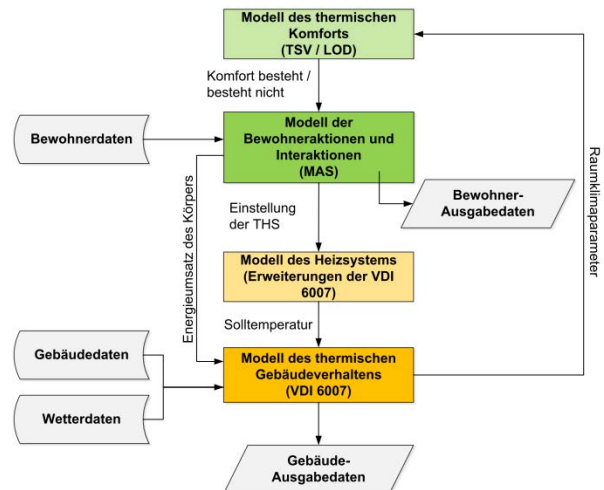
Modell des thermischen Komforts (TSV / LOD)

Komfort besteht / besteht nicht

Bewohnerdaten

Modell der Bewohneraktionen und Interaktionen (MAS)

Bewohner-Ausgabedaten

Energieumsatz des Körpers

Einstellung der THS

Raumklimaparameter

Modell des Heizsystems (Erweiterungen der VDI 6007)

Solltemperatur

Gebäudedaten

Wetterdaten

Modell des thermischen Gebäudeverhaltens (VDI 6007)

Gebäude-Ausgabedaten